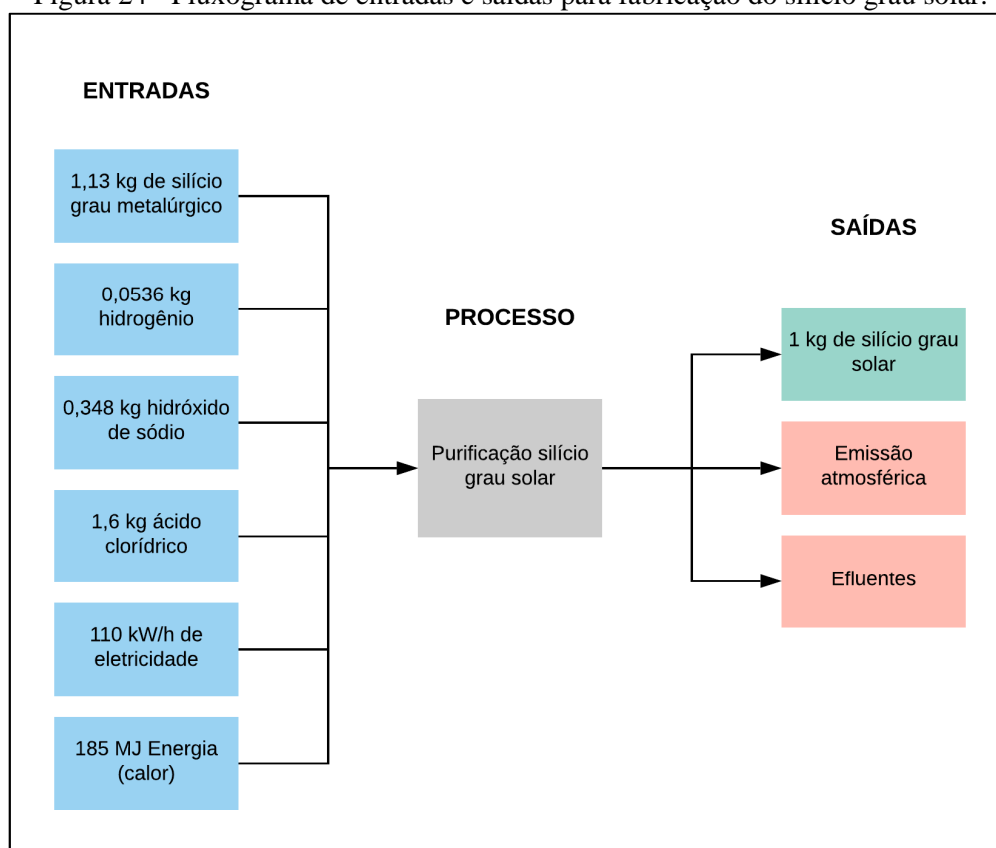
Figura 24 - Fluxograma de entradas e saídas para fabricação do silício grau solar.

ENTRADAS

1,13 kg de silício grau metalúrgico

0,0536 kg hidrogênio

0,348 kg hidróxido de sódio

1,6 kg ácido clorídrico

110 kW/h de eletricidade

185 MJ Energia (calor)

PROCESSO

Purificação silício grau solar

SAÍDAS

1 kg de silício grau solar

Emissão atmosférica

Efluentes